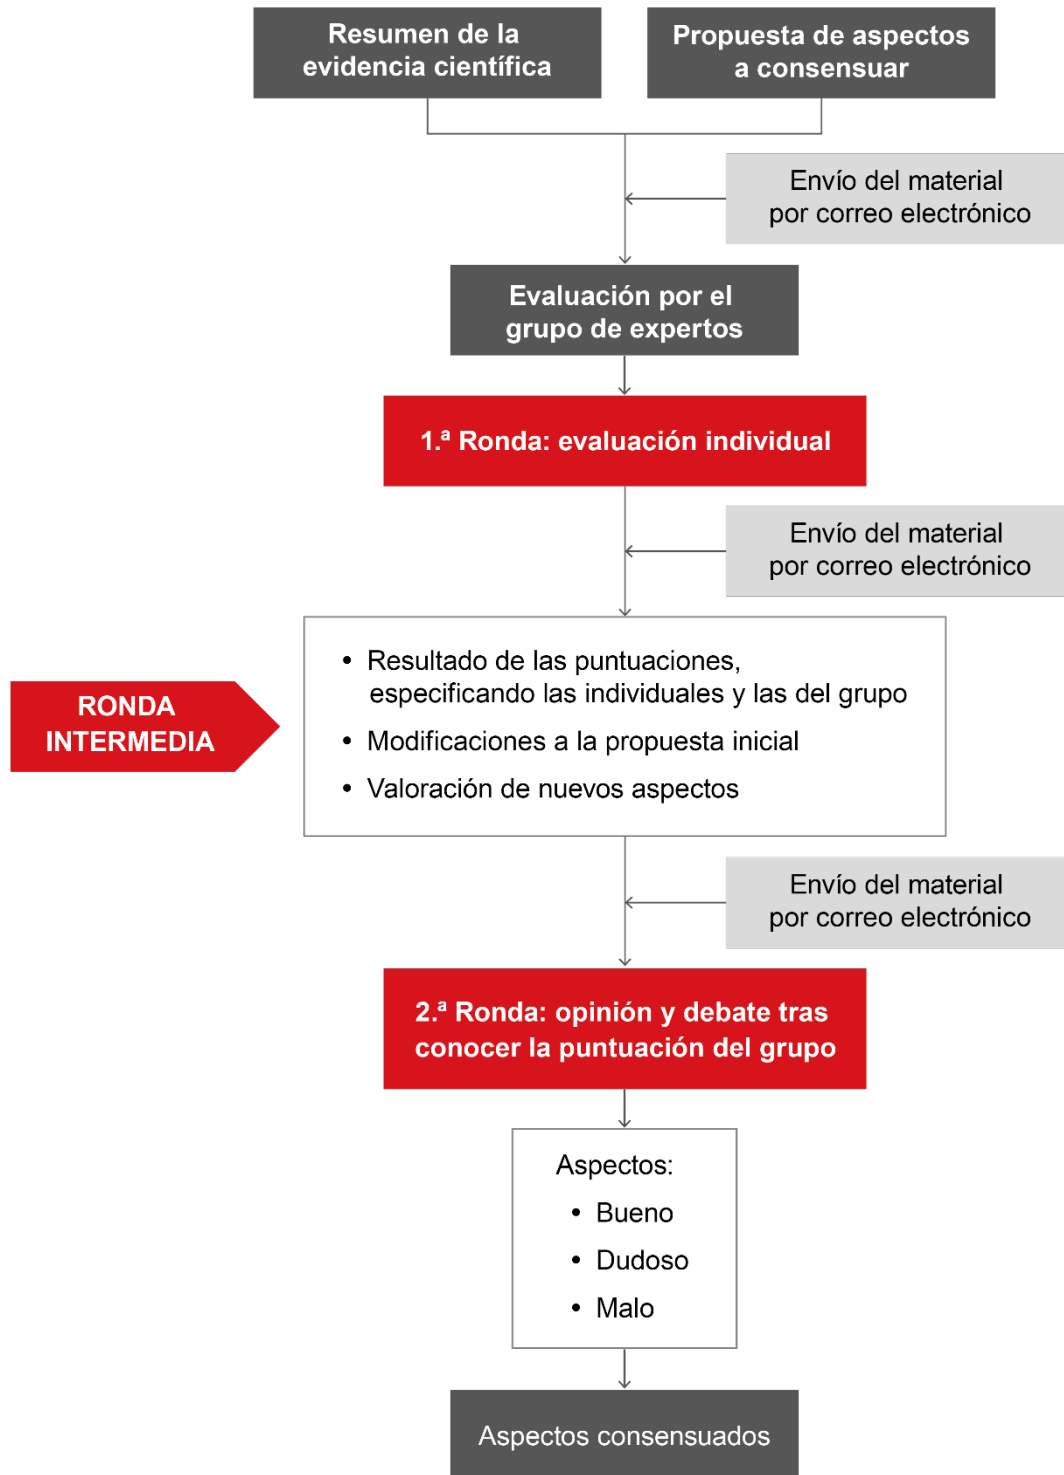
Resumen de la evidencia científica

Propuesta de aspectos a consensuar

Envío del material por correo electrónico

Evaluación por el grupo de expertos

1.ª Ronda: evaluación individual

Envío del material por correo electrónico

RONDA INTERMEDIA

• Resultado de las puntuaciones, especificando las individuales y las del grupo
• Modificaciones a la propuesta inicial
• Valoración de nuevos aspectos

Envío del material por correo electrónico

2.ª Ronda: opinión y debate tras conocer la puntuación del grupo

Aspectos:
• Bueno
• Dudoso
• Malo

Aspectos consensuados